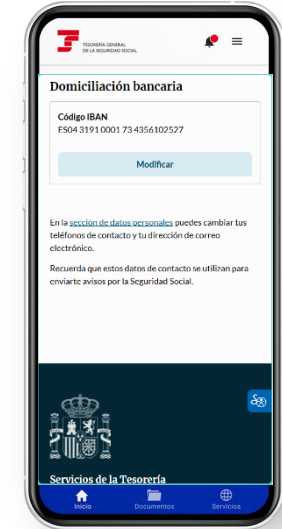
TESORERÍA GENERAL DE LA SEGURIDAD SOCIAL

Domiciliación bancaria

Código IBAN
ES04 3191 0001 73 4356102527

Modificar

En la sección de datos personales puedes cambiar tus teléfonos de contacto y tu dirección de correo electrónico.

Recuerda que estos datos de contacto se utilizan para enviarte avisos por la Seguridad Social.

Servicios de la Tesorería

Inicio
Documentos
Servicios